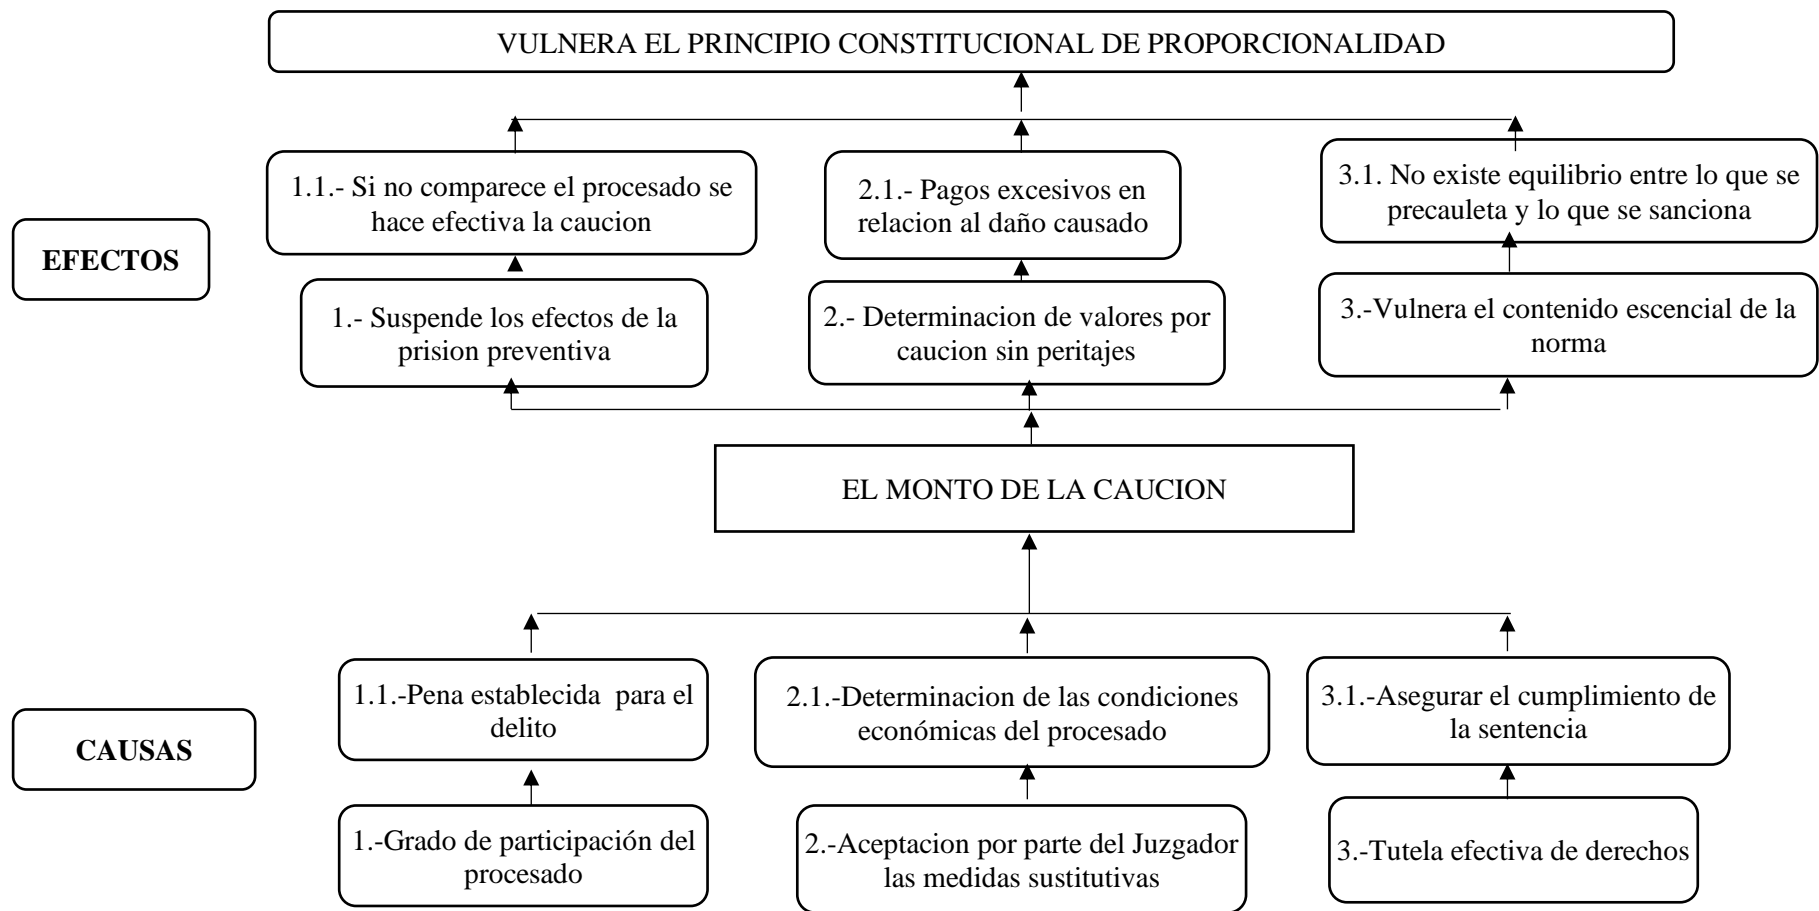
VULNERA EL PRINCIPIO CONSTITUCIONAL DE PROPORCIONALIDAD

EFECTOS

1.1.- Si no comparece el procesado se hace efectiva la caucion

2.1.- Pagos excesivos en relacion al daño causado

3.1. No existe equilibrio entre lo que se precauleta y lo que se sanciona

1.- Suspende los efectos de la prision preventiva

2.- Determinacion de valores por caucion sin peritajes

3.-Vulnera el contenido escencial de la norma

EL MONTO DE LA CAUCION

CAUSAS

1.1.-Pena establecida para el delito

2.1.-Determinacion de las condiciones económicas del procesado

3.1.-Asegurar el cumplimiento de la sentencia

1.-Grado de participación del procesado

2.-Aceptacion por parte del Juzgador las medidas sustitutivas

3.-Tutela efectiva de derechos